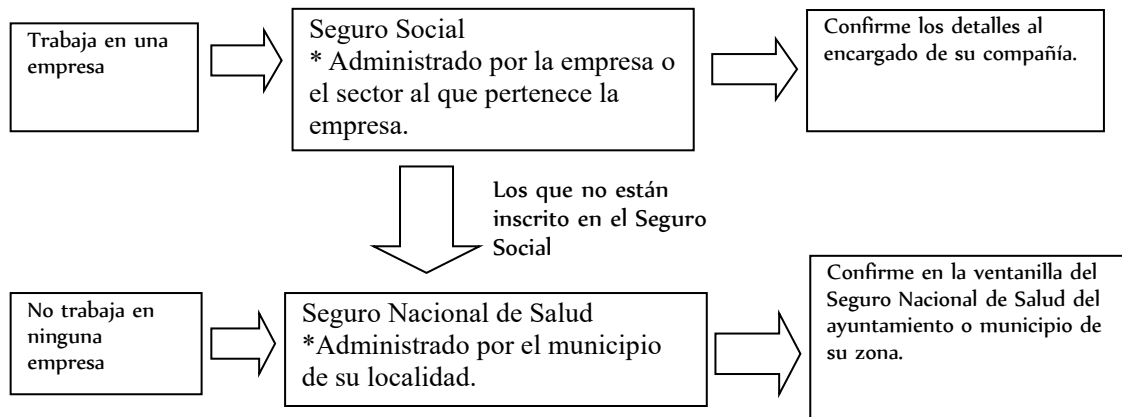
Trabaja en una empresa

Seguro Social
* Administrado por la empresa o el sector al que pertenece la empresa.

Confirme los detalles al encargado de su compañía.

Los que no están inscrito en el Seguro Social

No trabaja en ninguna empresa

Seguro Nacional de Salud
*Administrado por el municipio de su localidad.

Confirme en la ventanilla del Seguro Nacional de Salud del ayuntamiento o municipio de su zona.